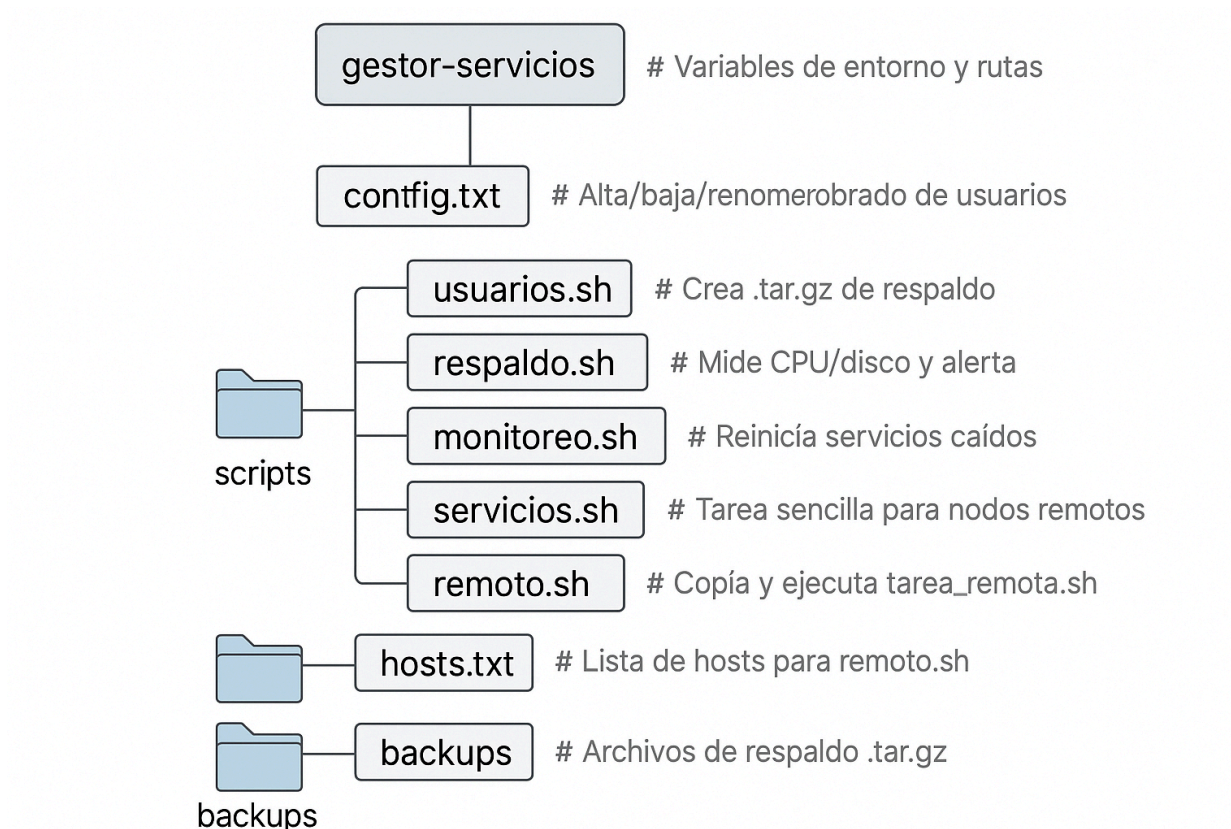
gestor-servicios # Variables de entorno y rutas

contfig.txt # Alta/baja/renomerobrado de usuarios

scripts

usuarios.sh # Crea .tar.gz de respaldo

respaldo.sh # Mide CPU/disco y alerta

monitoreo.sh # Reinicía servicios caídos

servicios.sh # Tarea sencilla para nodos remotos

remoto.sh # Copía y ejecuta tarea_remota.sh

hosts.txt # Lista de hosts para remoto.sh

backups # Archivos de respaldo .tar.gz

backups